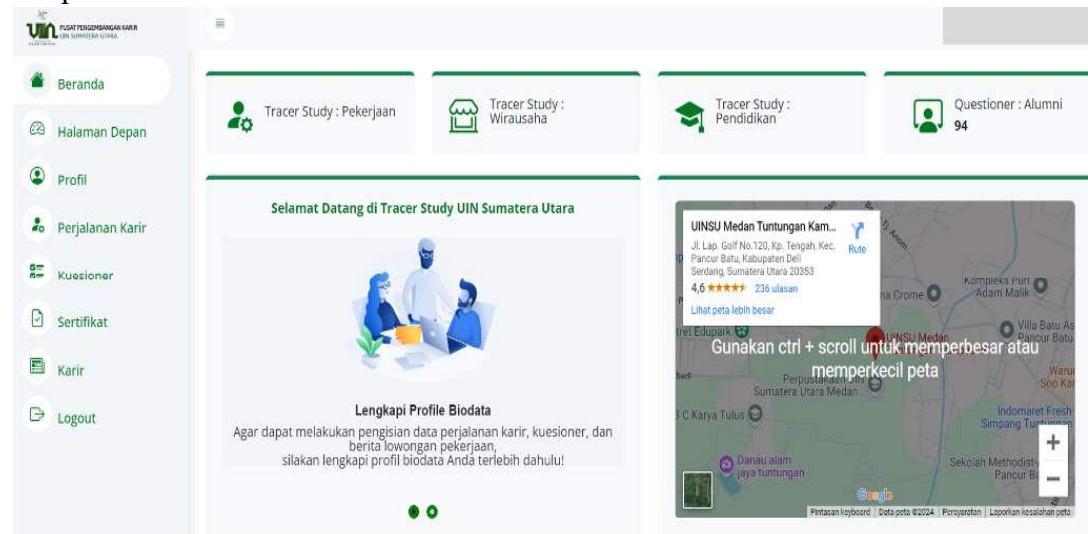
UIN PUSAT PENGEMBANGAN KARIR UIN SUMATERA UTARA

Beranda
Halaman Depan
Profil
Perjalanan Karir
Kuesioner
Sertifikat
Karir
Logout

Tracer Study : Pekerjaan

Tracer Study : Wirausaha

Tracer Study : Pendidikan

Questioner : Alumni
94

Selamat Datang di Tracer Study UIN Sumatera Utara

Lengkapi Profile Biodata
Agar dapat melakukan pengisian data perjalanan karir, kuesioner, dan berita lowongan pekerjaan,
silakan lengkapi profil biodata Anda terlebih dahulu!

UINSU Medan Tuntungan Kam...
Jl. Lap. Golf No.120, Kp. Tengah, Kec. Pancur Batu, Kabupaten Deli Serdang, Sumatera Utara 20353
Rute
4,6 ★★★★★ 236 ulasan
Lihat peta lebih besar

Gunakan ctrl + scroll untuk memperbesar atau memperkecil peta

na Crome
Kompleks Puri Adam Malik
Villa Batu As Pancur Bat
tret Edupark
UINSU Medan
Perpustakaan UIN Sumatera Utara Medan
Warun Sop Ka
C Karya Tulus
Indomaret Fresh Simpang Tuntungan
Danau alam jaya tuntungan
Sekolah Methodist Pancur B
Google
Pintasan keyboard | Data peta ©2024 | Persyaratan | Laporkan kesalahan peta
+
−